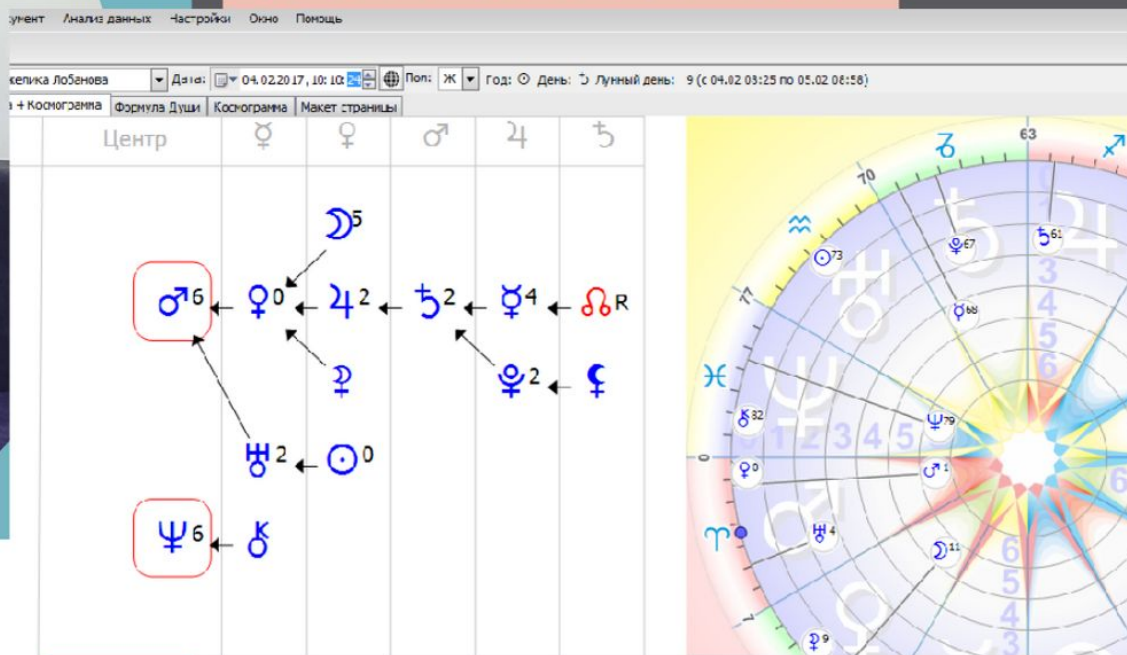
кумент Анализ данных Настройки Окно Помощь

желика Лобанова Дата: 04.02.2017, 10:10:24 Пол: Ж Год: ☉ День: ☽ Лунный день: 9 (с 04.02 08:25 по 05.02 08:58)

а + Космограмма | Формула Души | Космограмма | Макет страницы

| Центр | ☿ | ♀ | ♂ | ♃ | ♄ |
|---|---|---|---|---|---|

☽5

♂6 ← ♀0 ← ♃2 ← ♄2 ← ☿4 ← ☊R

♇

♇2 ← ☾

♅2 ← ☉0

♆6 ← ⚷

63 70 77 0

♑ ♐ ♒ ♓ ♈

☉73 ♇67 ♄61 ☿68 ♆79 ⚷82 ♀0 ♂1 ♅4 ☽11 ♃9

1 2 3 4 5 3 4 5 6 6 5 4 3